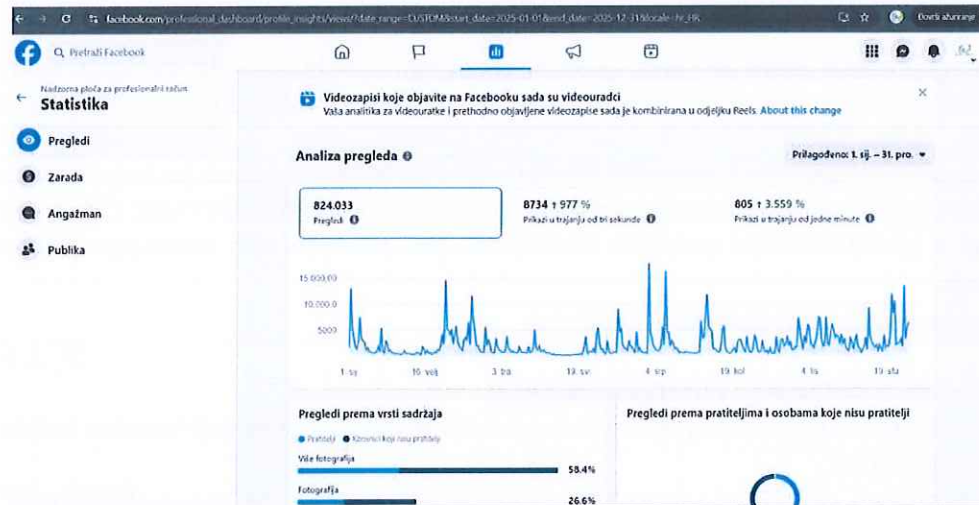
facebook.com/professional_dashboard/profile_insights/views/?date_range=CUSTOM&start_date=2025-01-01&end_date=2025-12-31&locale=hr_HR

Dovrši ažuriranje

Pretraži Facebook

Nadzorna ploča za profesionalni račun
Statistika

Pregledi
Zarada
Angažman
Publika

Videozapisi koje objavite na Facebooku sada su videouradci
Vaša analitika za videouratke i prethodno objavljene videozapise sada je kombinirana u odjeljku Reels. About this change

Analiza pregleda

Prilagođeno: 1. sij. – 31. pro.

824.033
Pregledi

8734 ↑ 977 %
Prikazi u trajanju od tri sekunde

805 ↑ 3.559 %
Prikazi u trajanju od jedne minute

15.000,0
10.000,0
5000

1. sij
10. velj
3. tra
13. svi
4. srp
10. kol
4. lis
13. stu

Pregledi prema vrsti sadržaja

Pratitelji  Korisnici koji nisu pratitelji

Više fotografija
58,4%

Fotografija
26,6%

Pregledi prema pratiteljima i osobama koje nisu pratitelji